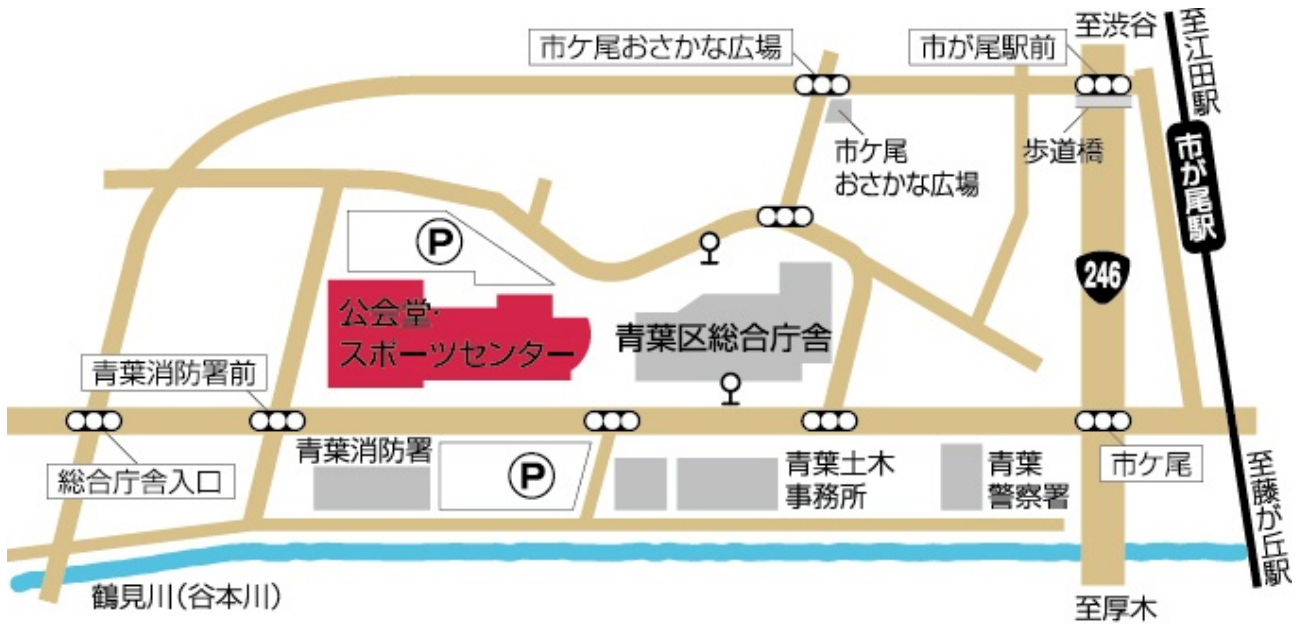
市ケ尾おさかな広場
市が尾駅前
至渋谷
至江田駅
市ケ尾
おさかな広場
歩道橋
市が尾駅
P
246
公会堂・
スポーツセンター
青葉区総合庁舎
青葉消防署前
総合庁舎入口
青葉消防署
P
青葉土木
事務所
青葉
警察署
市ケ尾
至藤が丘駅
鶴見川(谷本川)
至厚木